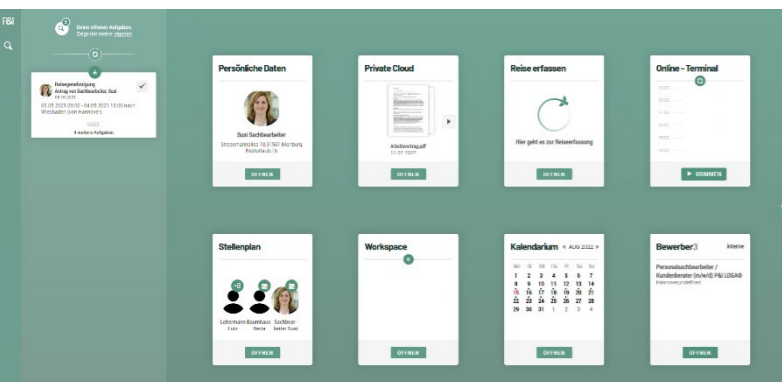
P&I

Keine offenen Aufgaben. Zeige mir meine Aufgaben

Reisegenehmigung
Antrag von Sachbearbeiter, Susi
03.05.2023
03.05.2023 09:00 - 04.05.2023 18:00 nach Wiesbaden (von Hannover)
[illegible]
4 weitere Aufgaben

Persönliche Daten
Susi Sachbearbeiter
Stresemannstraße 18, 21561 Hamburg
Personalnr. 16

ÖFFNEN

Private Cloud
Arbeitsvertrag.pdf
13.07.2022

ÖFFNEN

Reise erfassen
Hier geht es zur Reiseerfassung

ÖFFNEN

Online - Terminal

KOMMEN

Stellenplan
+8
Lohnmann Lutz
Baumhaus Bertie
Sachbear. beiter Susi

ÖFFNEN

Workspace

ÖFFNEN

Kalendarium « AUG 2022 »
| Mo | Di | Mi | Do | Fr | Sa | So |
|---|---|---|---|---|---|---|
| 1 | 2 | 3 | 4 | 5 | 6 | 7 |
| 8 | 9 | 10 | 11 | 12 | 13 | 14 |
| 15 | 16 | 17 | 18 | 19 | 20 | 21 |
| 22 | 23 | 24 | 25 | 26 | 27 | 28 |
| 29 | 30 | 31 | 1 | 2 | 3 | 4 |

ÖFFNEN

Bewerber3 Interne
Personalsachbearbeiter / Kundenberater (m/w/d) P&I LOGA®
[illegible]

ÖFFNEN